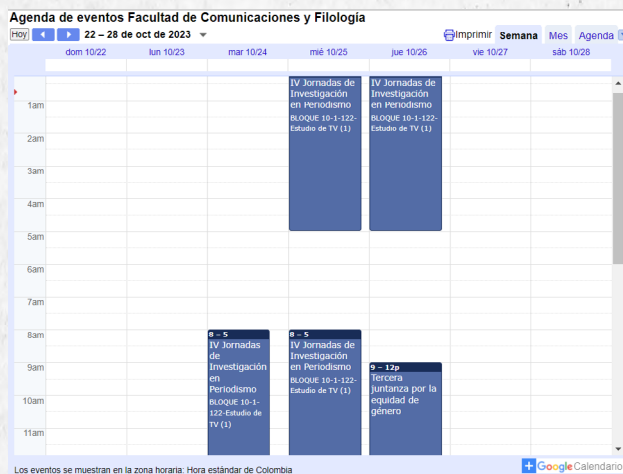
Agenda de eventos Facultad de Comunicaciones y Filología

Hoy 22 – 28 de oct de 2023

Imprimir Semana Mes Agenda

| | dom 10/22 | lun 10/23 | mar 10/24 | mié 10/25 | jue 10/26 | vie 10/27 | sáb 10/28 |
|---|---|---|---|---|---|---|---|

1am
2am
3am
4am
5am
6am
7am
8am
9am
10am
11am

IV Jornadas de Investigación en Periodismo
BLOQUE 10-1-122-Estudio de TV (1)

IV Jornadas de Investigación en Periodismo
BLOQUE 10-1-122-Estudio de TV (1)

8 – 5
IV Jornadas de Investigación en Periodismo
BLOQUE 10-1-122-Estudio de TV (1)

8 – 5
IV Jornadas de Investigación en Periodismo
BLOQUE 10-1-122-Estudio de TV (1)

9 – 12p
Tercera juntanza por la equidad de género

Los eventos se muestran en la zona horaria: Hora estándar de Colombia

Google Calendario